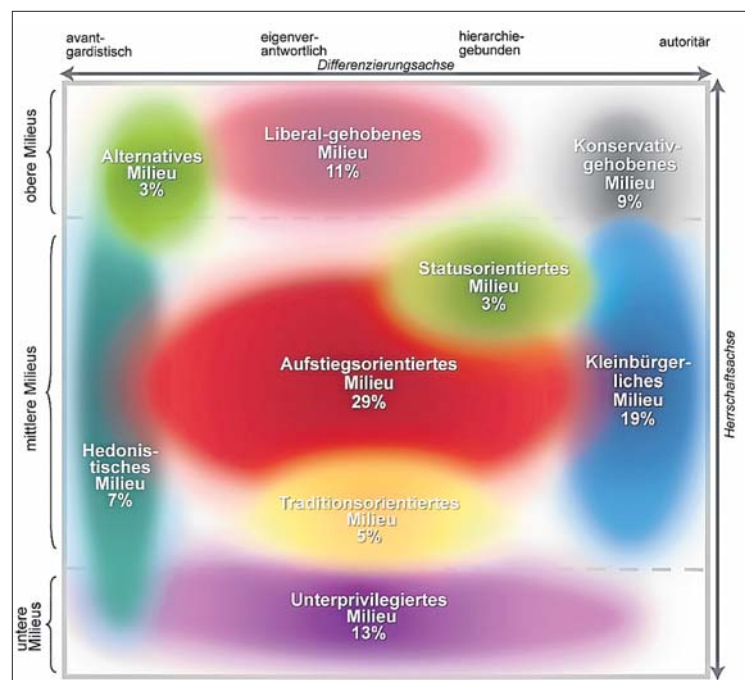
avantgardistisch

eigenverantwortlich

hierarchiegebunden

autoritär

Differenzierungsachse

obere Milieus

mittlere Milieus

untere Milieus

Herrschaftsachse

Alternatives Milieu 3%

Liberal-gehobenes Milieu 11%

Konservativgehobenes Milieu 9%

Statusorientiertes Milieu 3%

Aufstiegsorientiertes Milieu 29%

Kleinbürgerliches Milieu 19%

Hedonistisches Milieu 7%

Traditionsorientiertes Milieu 5%

Unterprivilegiertes Milieu 13%